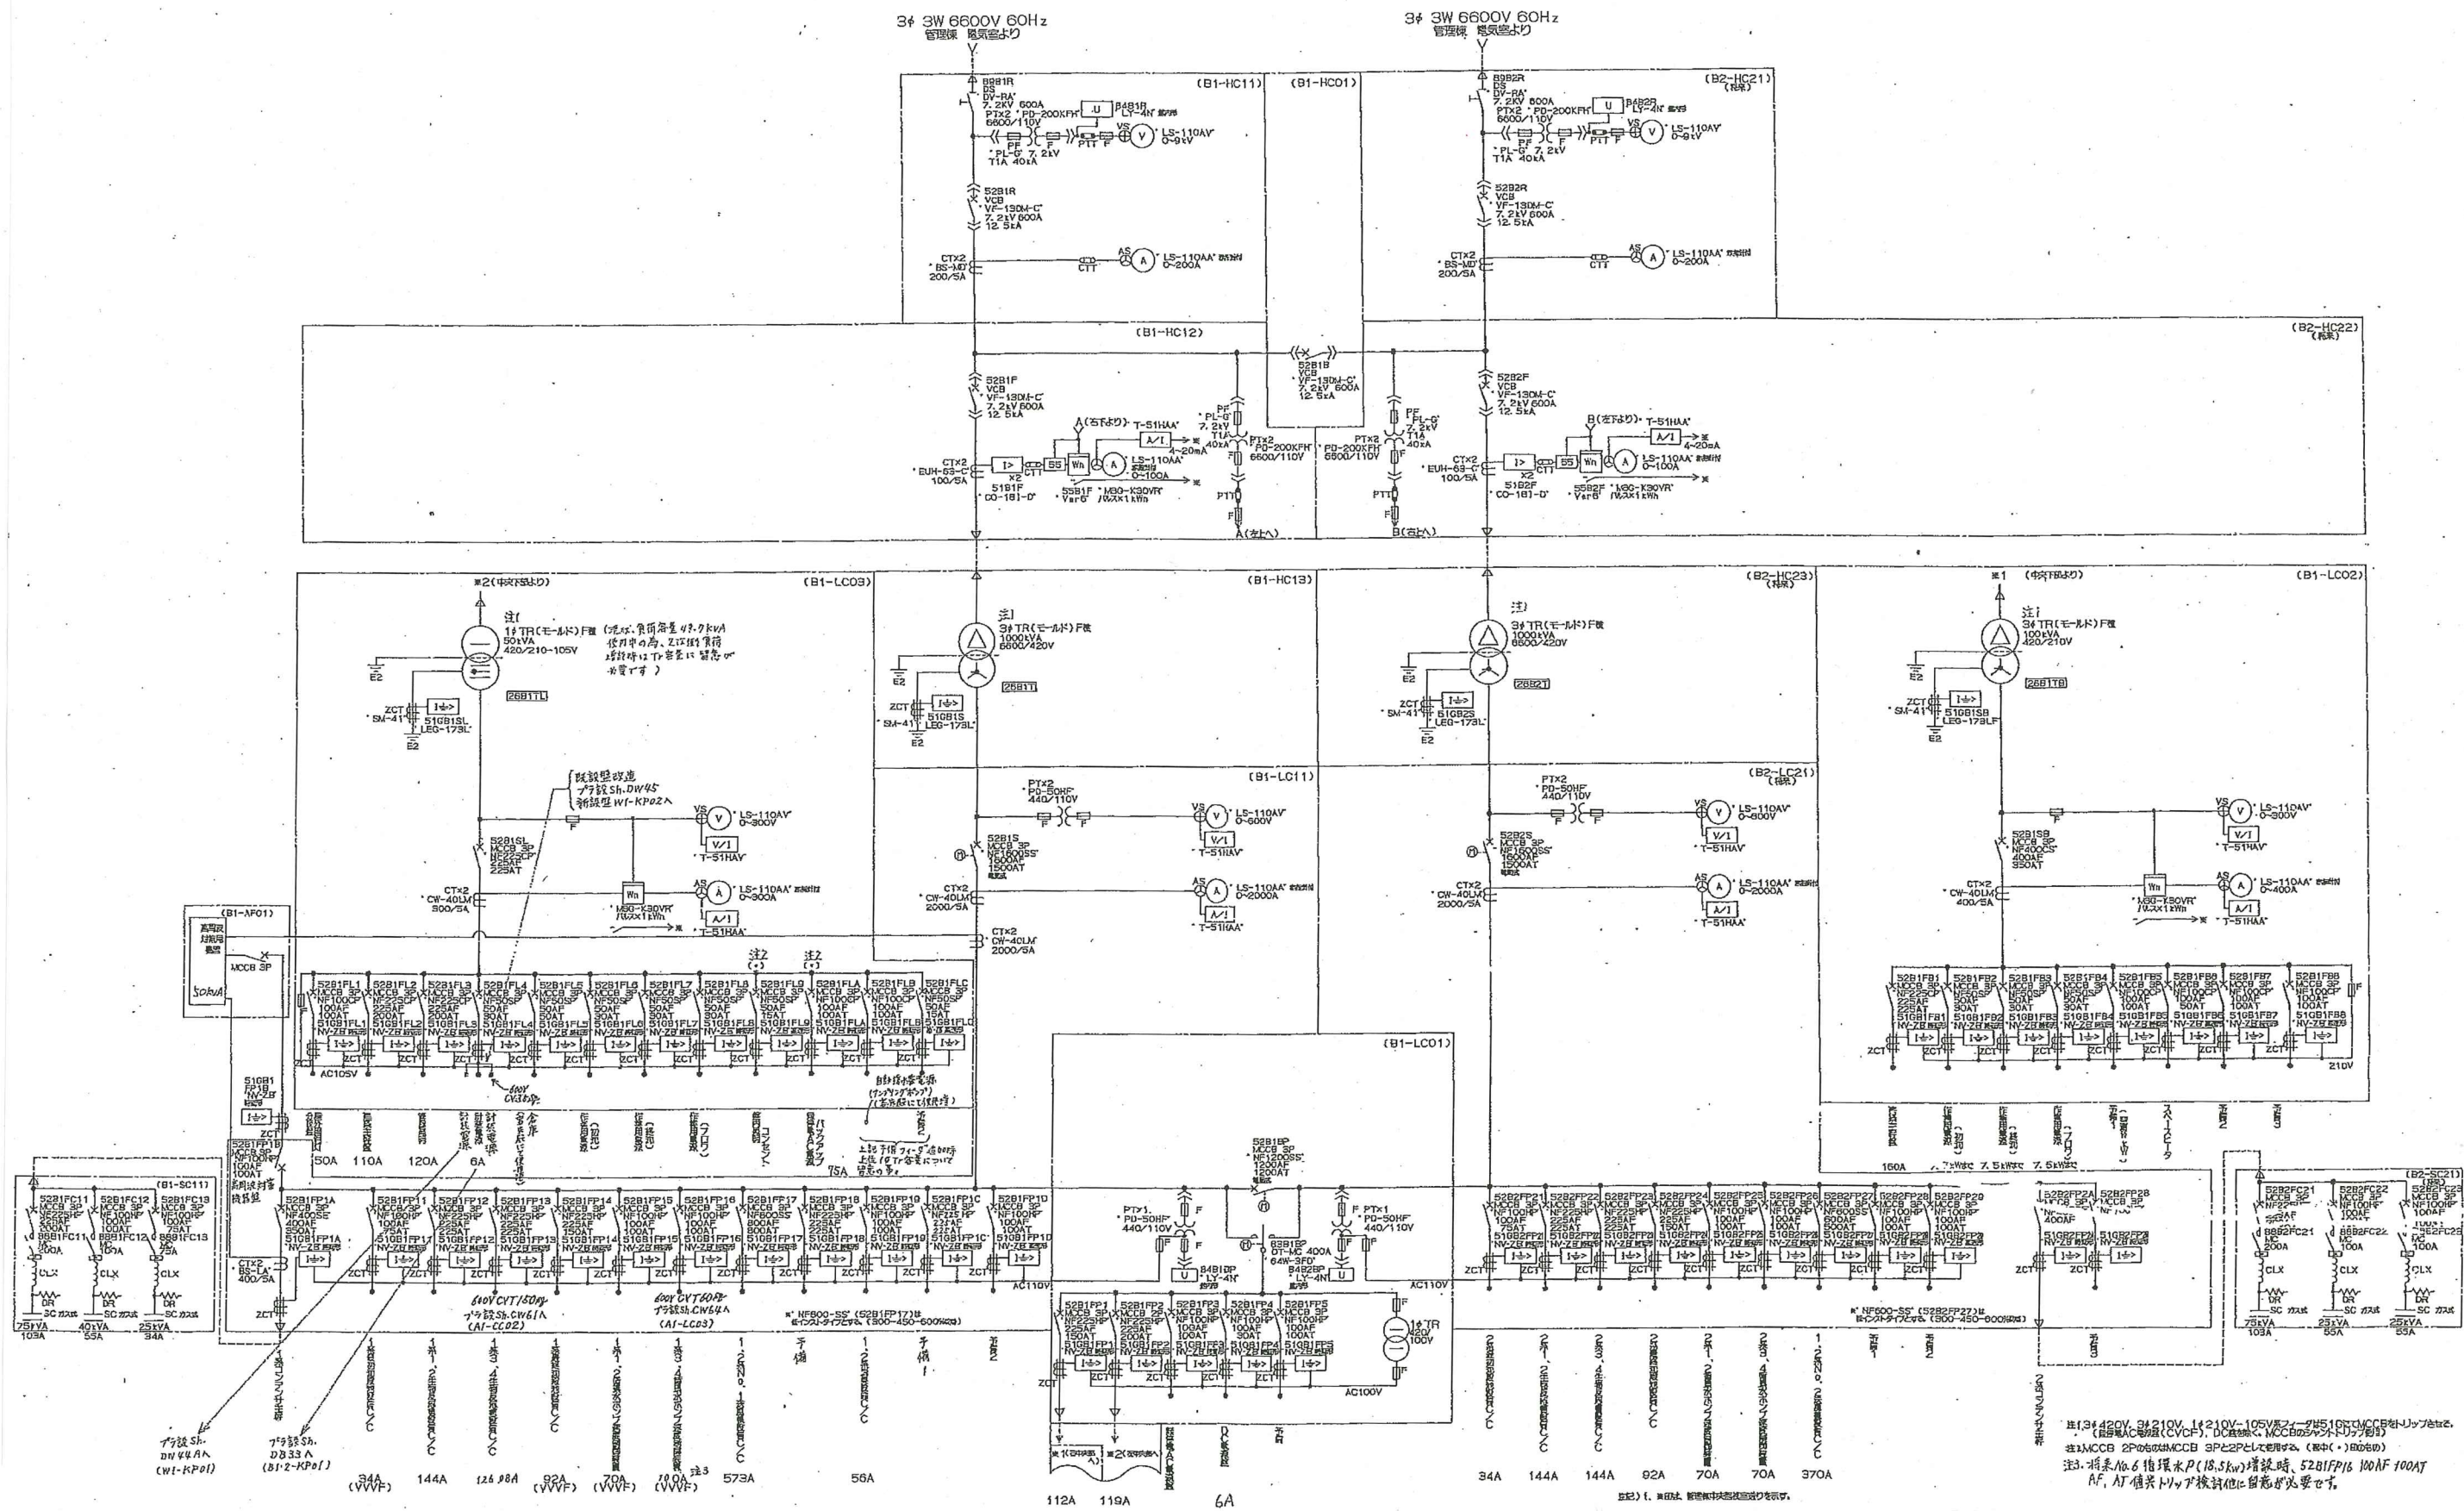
3φ 3W 6600V 60Hz
管理棟 電気室より

3φ 3W 6600V 60Hz
管理棟 電気室より

(B1-HC11)
(B1-HC01)
(B2-HC21)

B9B1R
DS
DV-RA
7.2kV 600A
PTx2 PD-200KFH
6600/110V
PF PL-G 7.2kV T1A 40kA
B4B1R LY-4N
VS LS-110AV 0-9kV

52B1R
VCB
VF-130M-C
7.2kV 600A
12.5kA

CTx2 BS-MD
200/5A
CTT
AS LS-110AA 0-200A

B9B2R
DS
DV-RA
7.2kV 600A
PTx2 PD-200KFH
6600/110V
PF PL-G 7.2kV T1A 40kA
B4B2R LY-4N
VS LS-110AV 0-9kV

52B2R
VCB
VF-130M-C
7.2kV 600A
12.5kA

CTx2 BS-MD
200/5A
CTT
AS LS-110AA 0-200A

(B1-HC12)
(B2-HC22)

52B1F
VCB
VF-130M-C
7.2kV 600A
12.5kA

52B1B
VCB
VF-130M-C
7.2kV 600A
12.5kA

52B2F
VCB
VF-130M-C
7.2kV 600A
12.5kA

A(右下より) T-51HAA
4-20mA
LS-110AA 0-100A
CTx2 EUH-63-C 100/5A
51B1F CO-181-D
55B1F M90-K30VR Var6 パルス×1kWh
PF PL-G 7.2kV T1A 40kA
PTx2 PD-200KFH 6600/110V
PTT F
A(右上へ)

PTx2 PD-200KFH 6600/110V
PF PL-G 7.2kV T1A 40kA
PTT F
B(右上へ)

B(左下より) T-51HAA
4-20mA
LS-110AA 0-100A
CTx2 EUH-63-C 100/5A
51B2F CO-181-D
55B2F M90-K30VR Var6 パルス×1kWh

(B1-LC03)
※2(中央下段より)
注1
1φ TR(モールド)F種
50kVA
420/210-105V
(現状,負荷容量49.9kVA 使用中の為,Tr増設負荷 増設時はTr容量に留意が必要です)
E2
26B1TL
ZCT SM-41
51GB1SL LEG-173L
E2

既設盤改造
プラ設Sh.DW45
新設盤W1-KP02へ

(B1-HC13)
注1
3φ TR(モールド)F種
1000kVA
6600/420V
E2
26B1T
ZCT SM-41
51GB1S LEG-173L
E2

(B2-HC23)
注1
3φ TR(モールド)F種
1000kVA
6600/420V
E2
26B2T
ZCT SM-41
51GB2S LEG-173L
E2

(B1-LC02)
※1 (中央下段より)
注1
3φ TR(モールド)F種
100kVA
420/210V
E2
26B1TB
ZCT SM-41
51GB1SB LEG-173LF
E2

(B1-LC11)
PTx2 PD-50HF 440/110V
VS LS-110AV 0-600V
V/I T-51HAV
52B1S MCCB 3P NF1600SS 1600AF 1500AT
CTx2 CW-40LM 2000/5A
AS LS-110AA 0-2000A
A/I T-51HAA
CTx2 CW-40LM 2000/5A

(B2-LC21)
PTx2 PD-50HF 440/110V
VS LS-110AV 0-600V
V/I T-51HAV
52B2S MCCB 3P NF1600SS 1600AF 1500AT
CTx2 CW-40LM 2000/5A
AS LS-110AA 0-2000A
A/I T-51HAA

VS LS-110AV 0-300V
V/I T-51HAV
52B1SL MCCB 3P NF225CP 225AF 225AT
CTx2 CW-40LM 300/5A
Wh M90-K30VR パルス×1kWh
AS LS-110AA 0-300A
A/I T-51HAA

VS LS-110AV 0-300V
V/I T-51HAV
52B1SB MCCB 3P NF400CS 400AF 350AT
CTx2 CW-40LM 400/5A
Wh M90-K30VR パルス×1kWh
AS LS-110AA 0-400A
A/I T-51HAA

(B1-AP01)
高調波対策用盤
MCCB 3P
50kVA

注2 (*) 注2 (*)
52B1FL1 52B1FL2 52B1FL3 52B1FL4 52B1FL5 52B1FL6 52B1FL7 52B1FL8 52B1FL9 52B1FLA 52B1FLB 52B1FLC
MCCB 3P
NF100CP NF225CP NF225CP NF50SP NF50SP NF50SP NF50SP NF50SP NF50SP NF100CP NF100CP NF50SP
100AF 225AF 225AF 50AF 50AF 50AF 50AF 50AF 50AF 100AF 100AF 50AF
100AT 200AT 200AT 30AT 30AT 30AT 30AT 30AT 15AT 100AT 100AT 15AT
51GB1FL1 ... 51GB1FLC
NV-ZB
AC105V
600V CV38sq
自動排水ポンプ電源
(ナンピングポンプ)
(本改修にて設置)
上記予備フィーダ送り時 上位16T容量について留意の事
50A 110A 120A 6A 75A

51GB1FP1B NV-ZB
52B1FP1B MCCB 3P NF100HP 100AF 100AT
ZCT
CTx2 BS-LA 400/5A
ZCT

(B1-LC01)
52B1P MCCB 3P NF1200SS 1200AF 1200AT
PTx1 PD-50HF 440/110V
PTx1 PD-50HF 440/110V
84B1DP LY-4N
83B1BP DT-MC 400A 64W-3FD
84B2BP LY-4N
AC110V

(B1-SC11)
52B1FC11 52B1FC12 52B1FC13
MCCB 3P
NF225HP NF100HP NF100HP
200AT 100AT 75AT
88B1FC11 88B1FC12 88B1FC13
MC 100A 100A 75A
CLX DR SC ガス式
75kVA 40kVA 25kVA
103A 55A 34A

52B1FP1A MCCB 3P NF400SE 400AF 350AT
51GB1FP1A NV-ZB
52B1FP11 ... 52B1FP1D
NF100HP NF225HP NF225HP NF225HP NF225HP NF100HP NF600SS NF225HP NF100HP NF225HP NF100HP
100AF 225AF 225AF 225AF 100AF 600AF 225AF 100AF 225AF 100AF
AC110V
600V CVT150sq プラ設Sh.CW61へ (A1-CC02)
600V CVT60sq プラ設Sh.CW64へ (A1-CC03)
※ NF600-SS (52B1FP17)は ※インストアータイプとする。(300-450-600A切替)

52B1FP1 52B1FP2 52B1FP3 52B1FP4 52B1FP5
NF225HP NF225HP NF100HP NF100HP NF100HP
225AF 225AF 100AF 100AF 100AF
150AT 200AT 100AT 30AT 100AT
1φ TR 2kVA 100V
AC100V

52B1FB1 ... 52B1FB8
MCCB 3P
210V

52B2FP21 ... 52B2FP29
※ NF600-SS (52B2FP27)は ※インストアータイプとする。(300-450-600A切替)
52B2FP2A 52B2FP2B 400AF

(B2-SC21)
52B2FC21 52B2FC22 52B2FC23
88B2FC21 88B2FC22 88B2FC23
200A 100A 100A
CLX DR SC ガス式
75kVA 25kVA 25kVA
103A 55A 34A

160A 7.5kWまで 7.5kWまで スピーカ

プラ設Sh. DW44Aへ (W1-KP01)
プラ設Sh. DB33へ (B1・2-KP01)

34A (VVVF) 144A 126 98A 92A (VVVF) 70A (VVVF) 100A (VVVF) 注3 573A 56A
112A 119A 6A
34A 144A 144A 92A 70A 70A 370A

注1.3φ420V, 3φ210V, 1φ210V-105V系フィーダは51Gにて MCCBをトリップさせる。(既設系AC系統は(CVCF), DC系統は、MCCBのシャントトリップ方式)
注2.MCCB 2Pの改は MCCB 3Pと2Pとして使用する。(図中(*)印のもの)
注3.将来No.6循環水P(18.5kw)増設時、52B1FP16 100AF 100AT AF, AT値共トリップ検討他に留意が必要です。

凡例) 1. ※印は、管理棟中央監視盤室送りを示す。